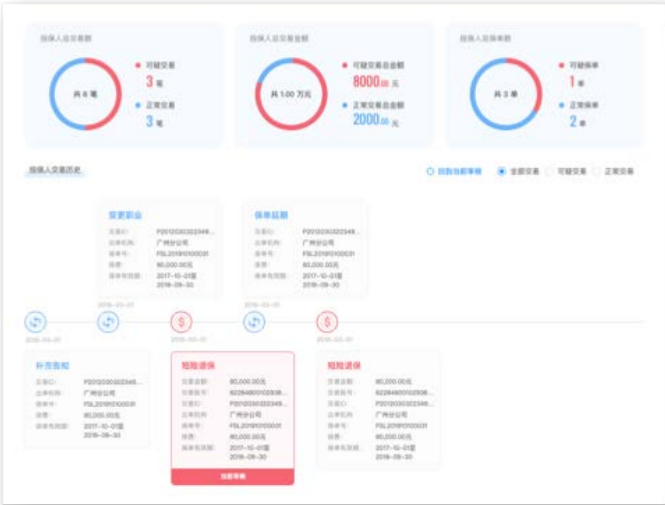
投保人总交易数

共 6 笔

可疑交易
3 笔

正常交易
3 笔

投保人总交易金额

共 1.00 万元

可疑交易总金额
8000.00 元

正常交易总金额
2000.00 元

投保人总保单数

共 3 单

可疑保单
1 单

正常保单
2 单

投保人交易历史

回到当前审核

全部交易

可疑交易

正常交易

变更职业
交易ID： P2012030322349...
出单机构： 广州分公司
保单号： FSL20191010031
保费： 80,000.00元
保单有效期： 2017-10-01至 2018-09-30

2018-03-01

保单延期
交易ID： P2012030322349...
出单机构： 广州分公司
保单号： FSL20191010031
保费： 80,000.00元
保单有效期： 2017-10-01至 2018-09-30

2018-03-01

2018-03-01

补充告知
交易ID： P2012030322349...
出单机构： 广州分公司
保单号： FSL20191010031
保费： 80,000.00元
保单有效期： 2017-10-01至 2018-09-30

短险退保
交易金额： 80,000.00元
交易账号： 622848001029308...
交易ID： P2012030322349...
出单机构： 广州分公司
保单号： FSL20191010031
保费： 80,000.00元
保单有效期： 2017-10-01至 2018-09-30
当前审核

短险退保
交易金额： 80,000.00元
交易账号： 622848001029308...
交易ID： P2012030322349...
出单机构： 广州分公司
保单号： FSL20191010031
保费： 80,000.00元
保单有效期： 2017-10-01至 2018-09-30